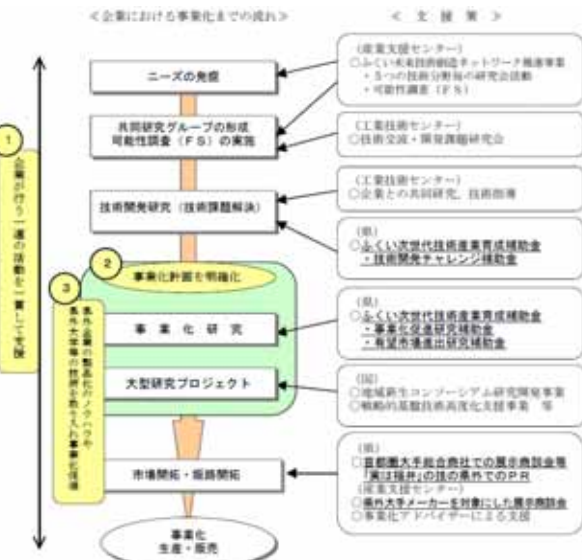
＜企業における事業化までの流れ＞

＜ 支 援 策 ＞

ニーズの発掘

共同研究グループの形成
可能性調査（FS）の実施

技術開発研究（技術課題解決）

事業化計画を明確化

事 業 化 研 究

大型研究プロジェクト

市場開拓・販路開拓

事業化
生産・販売

1 企業が行う一連の活動を一貫して支援

2

3 県外企業の製品化ノウハウや県外大学等の技術を取り入れ事業化促進

（産業支援センター）
○ふくい未来技術創造ネットワーク推進事業
・5つの技術分野毎の研究会活動
・可能性調査（FS）

（工業技術センター）
○技術交流・開発課題研究会

（工業技術センター）
○企業との共同研究、技術指導

（県）
○ふくい次世代技術産業育成補助金
・技術開発チャレンジ補助金

（県）
○ふくい次世代技術産業育成補助金
・事業化促進研究補助金
・有望市場進出研究補助金

（国）
○地域新生コンソーシアム研究開発事業
○戦略的基盤技術高度化支援事業 等

（県）
○首都圏大手総合商社での展示商談会等
「実証福井」の技の県外でのPR
（産業支援センター）
○県外大手メーカーを対象にした展示商談会
○事業化アドバイザーによる支援